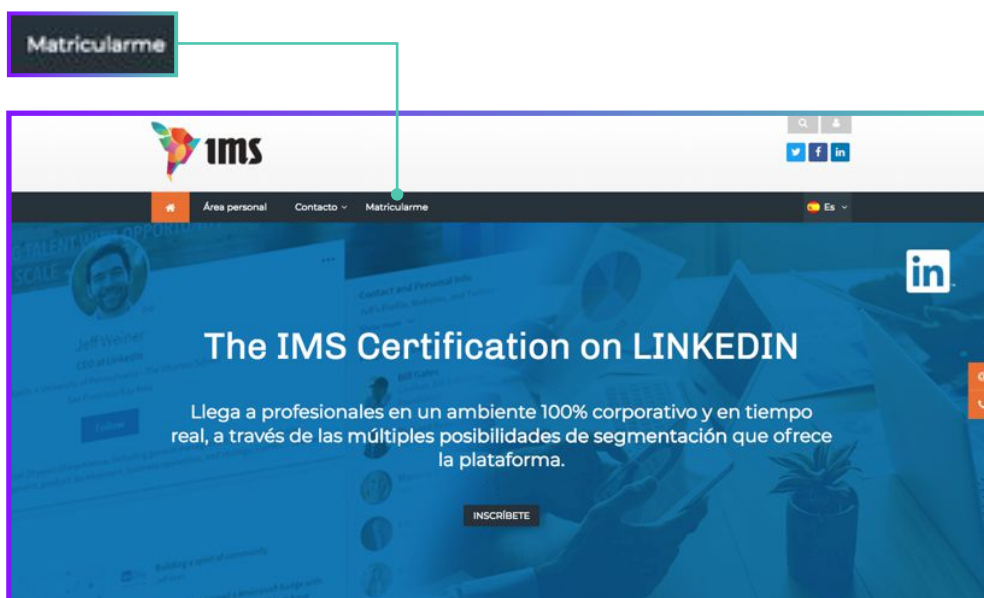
Matricularme

ims

Área personal Contacto Matricularme Es

The IMS Certification on LINKEDIN

Llega a profesionales en un ambiente 100% corporativo y en tiempo real, a través de las múltiples posibilidades de segmentación que ofrece la plataforma.

INSCRÍBETE